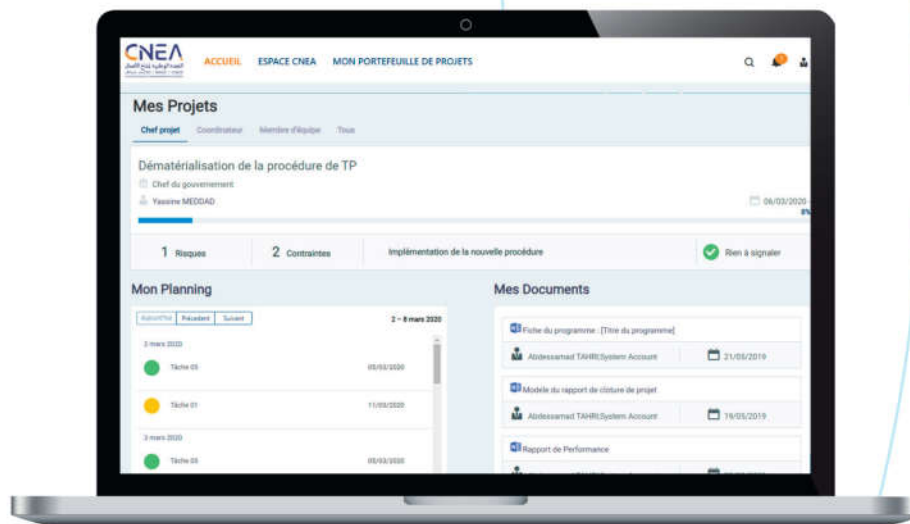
CNEA
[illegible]

ACCUEIL ESPACE CNEA MON PORTEFEUILLE DE PROJETS

Mes Projets

Chef projet Coordinateur Membre d'équipe Tous

Dématérialisation de la procédure de TP
Chef du gouvernement
Yassine MEDDAD
06/03/2020
8%

1 Risques
2 Contraintes
Implémentation de la nouvelle procédure
Rien à signaler

Mon Planning

Aujourd'hui Précédent Suivant
2 – 8 mars 2020

2 mars 2020
Tâche 03 05/03/2020
Tâche 01 11/03/2020
3 mars 2020
Tâche 03 05/03/2020

Mes Documents

Fiche du programme : [Titre du programme]
Abdessamad TAHRI;System Account 21/05/2019
Modèle du rapport de clôture de projet
Abdessamad TAHRI;System Account 19/05/2019
Rapport de Performance
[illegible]